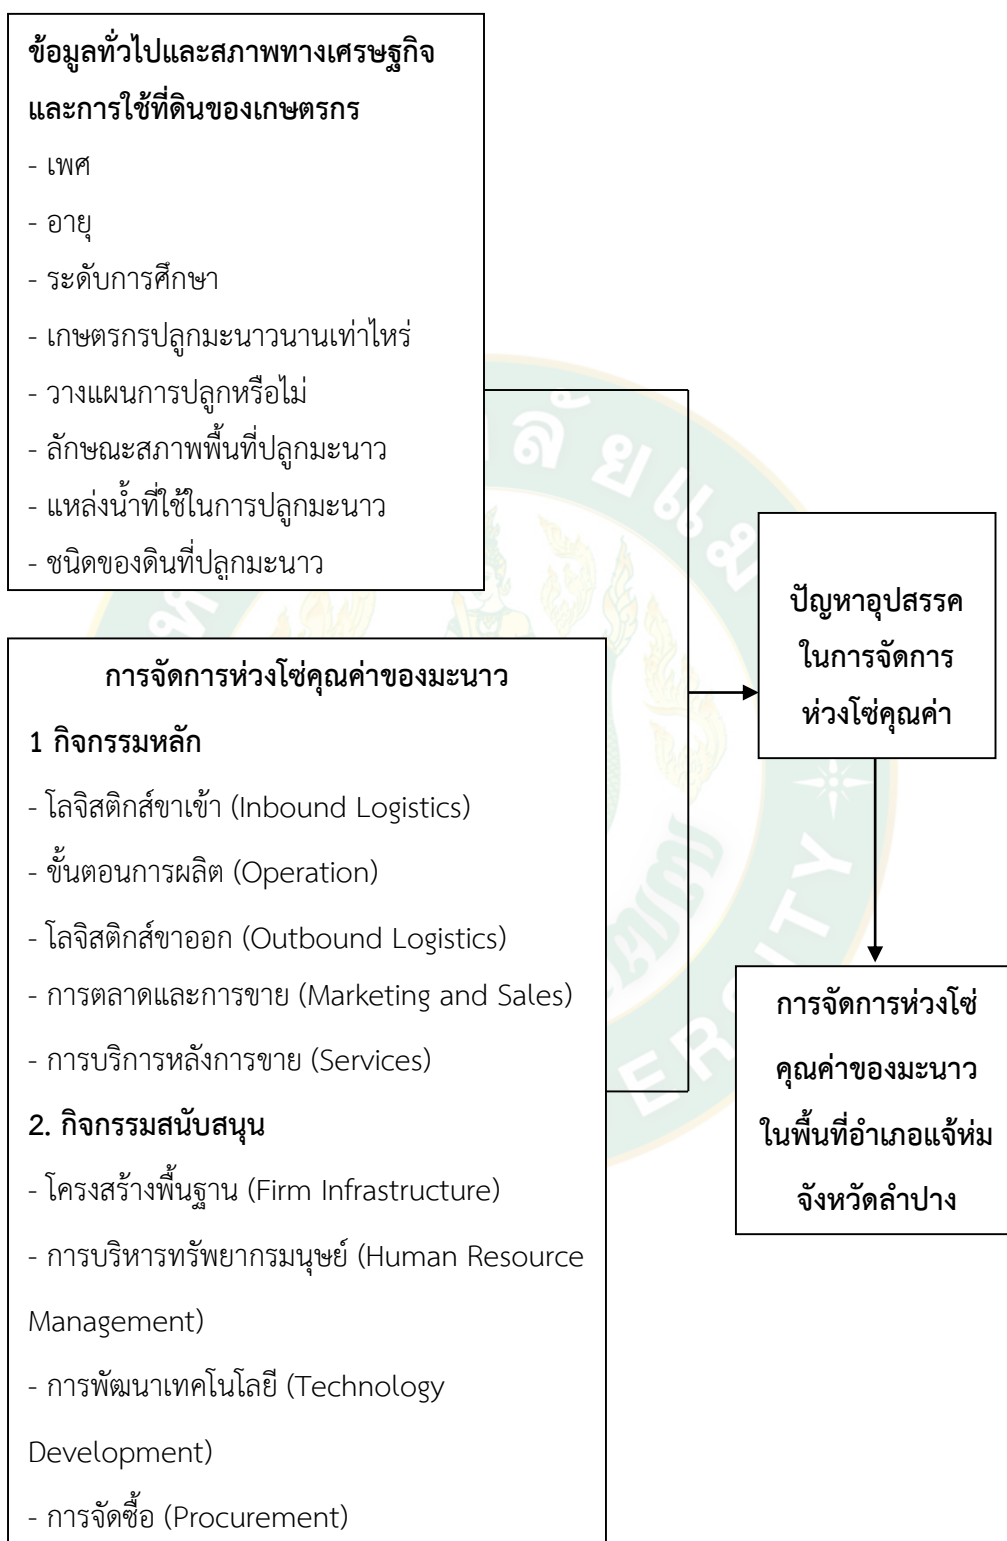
ข้อมูลทั่วไปและสภาพทางเศรษฐกิจและการใช้ที่ดินของเกษตรกร

- เพศ
- อายุ
- ระดับการศึกษา
- เกษตรกรปลูกมะนาวนานเท่าไหร่
- วางแผนการปลูกหรือไม่
- ลักษณะสภาพพื้นที่ปลูกมะนาว
- แหล่งน้ำที่ใช้ในการปลูกมะนาว
- ชนิดของดินที่ปลูกมะนาว

การจัดการห่วงโซ่คุณค่าของมะนาว

1 กิจกรรมหลัก

- โลจิสติกส์ขาเข้า (Inbound Logistics)
- ขั้นตอนการผลิต (Operation)
- โลจิสติกส์ขาออก (Outbound Logistics)
- การตลาดและการขาย (Marketing and Sales)
- การบริการหลังการขาย (Services)

2. กิจกรรมสนับสนุน

- โครงสร้างพื้นฐาน (Firm Infrastructure)
- การบริหารทรัพยากรมนุษย์ (Human Resource Management)
- การพัฒนาเทคโนโลยี (Technology Development)
- การจัดซื้อ (Procurement)

ปัญหาอุปสรรคในการจัดการห่วงโซ่คุณค่า

การจัดการห่วงโซ่คุณค่าของมะนาวในพื้นที่อำเภอแจ้ห่ม จังหวัดลำปาง